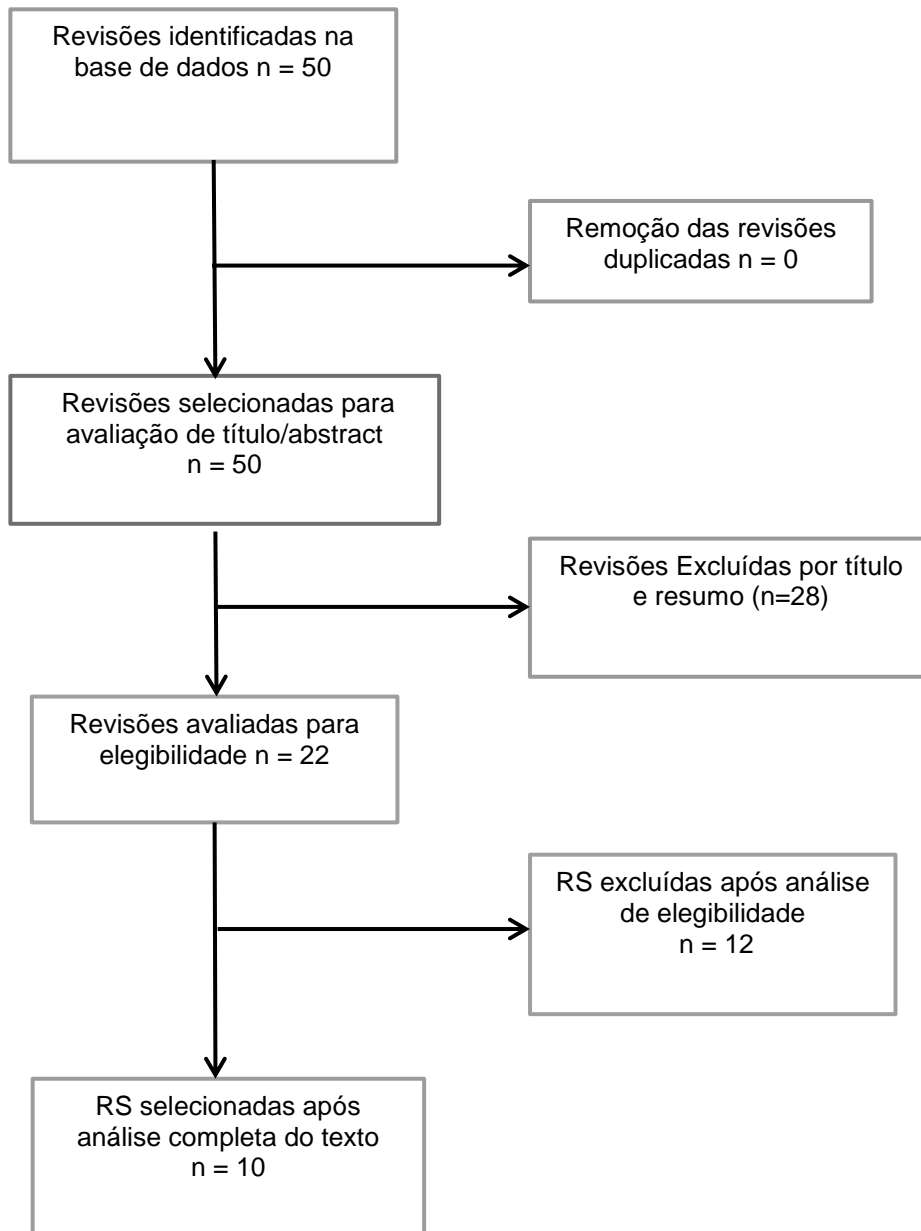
Revisões identificadas na base de dados n = 50

Remoção das revisões duplicadas n = 0

Revisões selecionadas para avaliação de título/abstract n = 50

Revisões Excluídas por título e resumo (n=28)

Revisões avaliadas para elegibilidade n = 22

RS excluídas após análise de elegibilidade n = 12

RS selecionadas após análise completa do texto n = 10